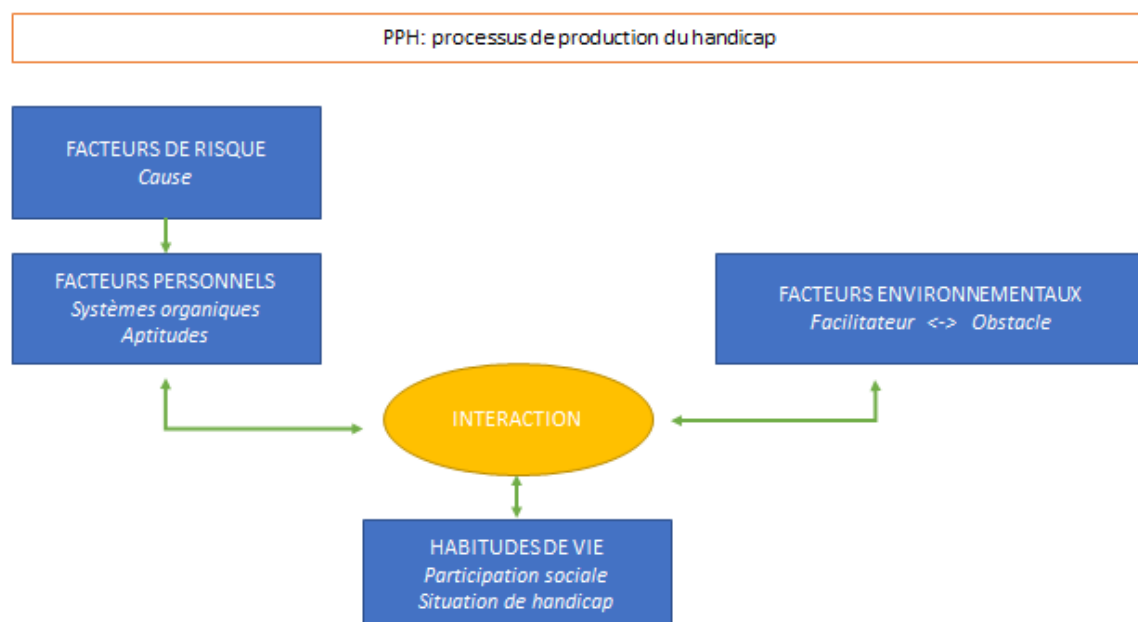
PPH: processus de production du handicap

FACTEURS DE RISQUE
*Cause*

FACTEURS PERSONNELS
*Systèmes organiques*
*Aptitudes*

FACTEURS ENVIRONNEMENTAUX
*Facilitateur <-> Obstacle*

INTERACTION

HABITUDES DE VIE
*Participation sociale*
*Situation de handicap*